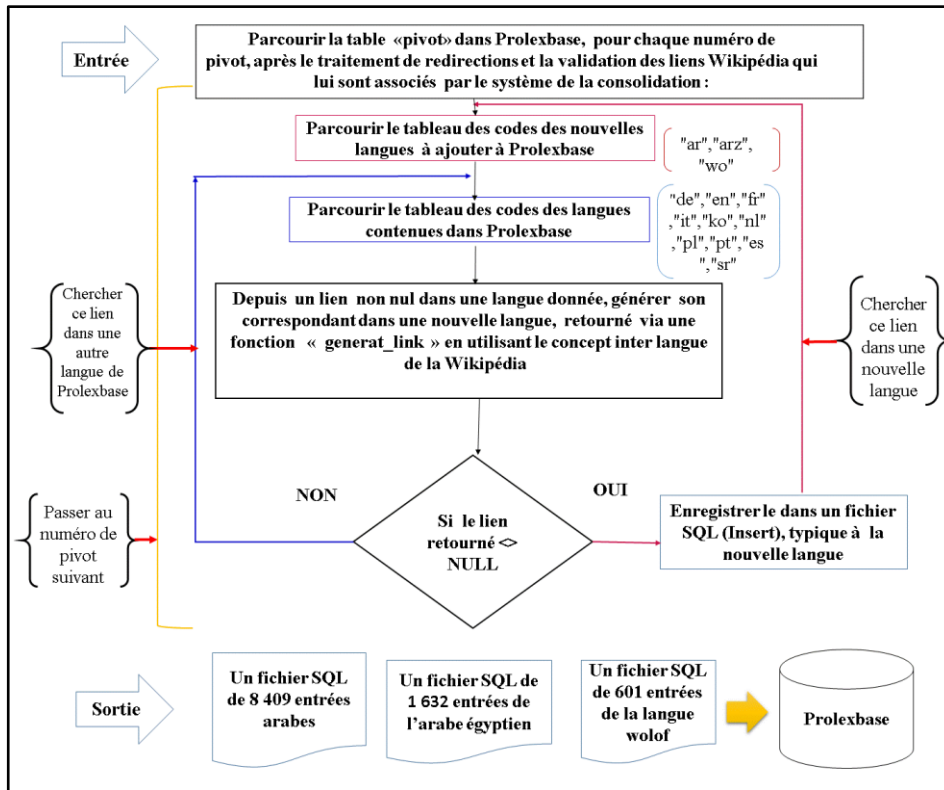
Entrée

Parcourir la table «pivot» dans Prolexbase, pour chaque numéro de pivot, après le traitement de redirections et la validation des liens Wikipédia qui lui sont associés par le système de la consolidation :

Parcourir le tableau des codes des nouvelles langues à ajouter à Prolexbase

"ar","arz", "wo"

Parcourir le tableau des codes des langues contenues dans Prolexbase

"de","en","fr" ,"it","ko","nl" ,"pl","pt","es ","sr"

Chercher ce lien dans une autre langue de Prolexbase

Depuis un lien non nul dans une langue donnée, générer son correspondant dans une nouvelle langue, retourné via une fonction « generat_link » en utilisant le concept inter langue de la Wikipédia

Chercher ce lien dans une nouvelle langue

Passer au numéro de pivot suivant

NON

OUI

Si le lien retourné <> NULL

Enregistrer le dans un fichier SQL (Insert), typique à la nouvelle langue

Sortie

Un fichier SQL de 8 409 entrées arabes

Un fichier SQL de 1 632 entrées de l'arabe égyptien

Un fichier SQL de 601 entrées de la langue wolof

Prolexbase